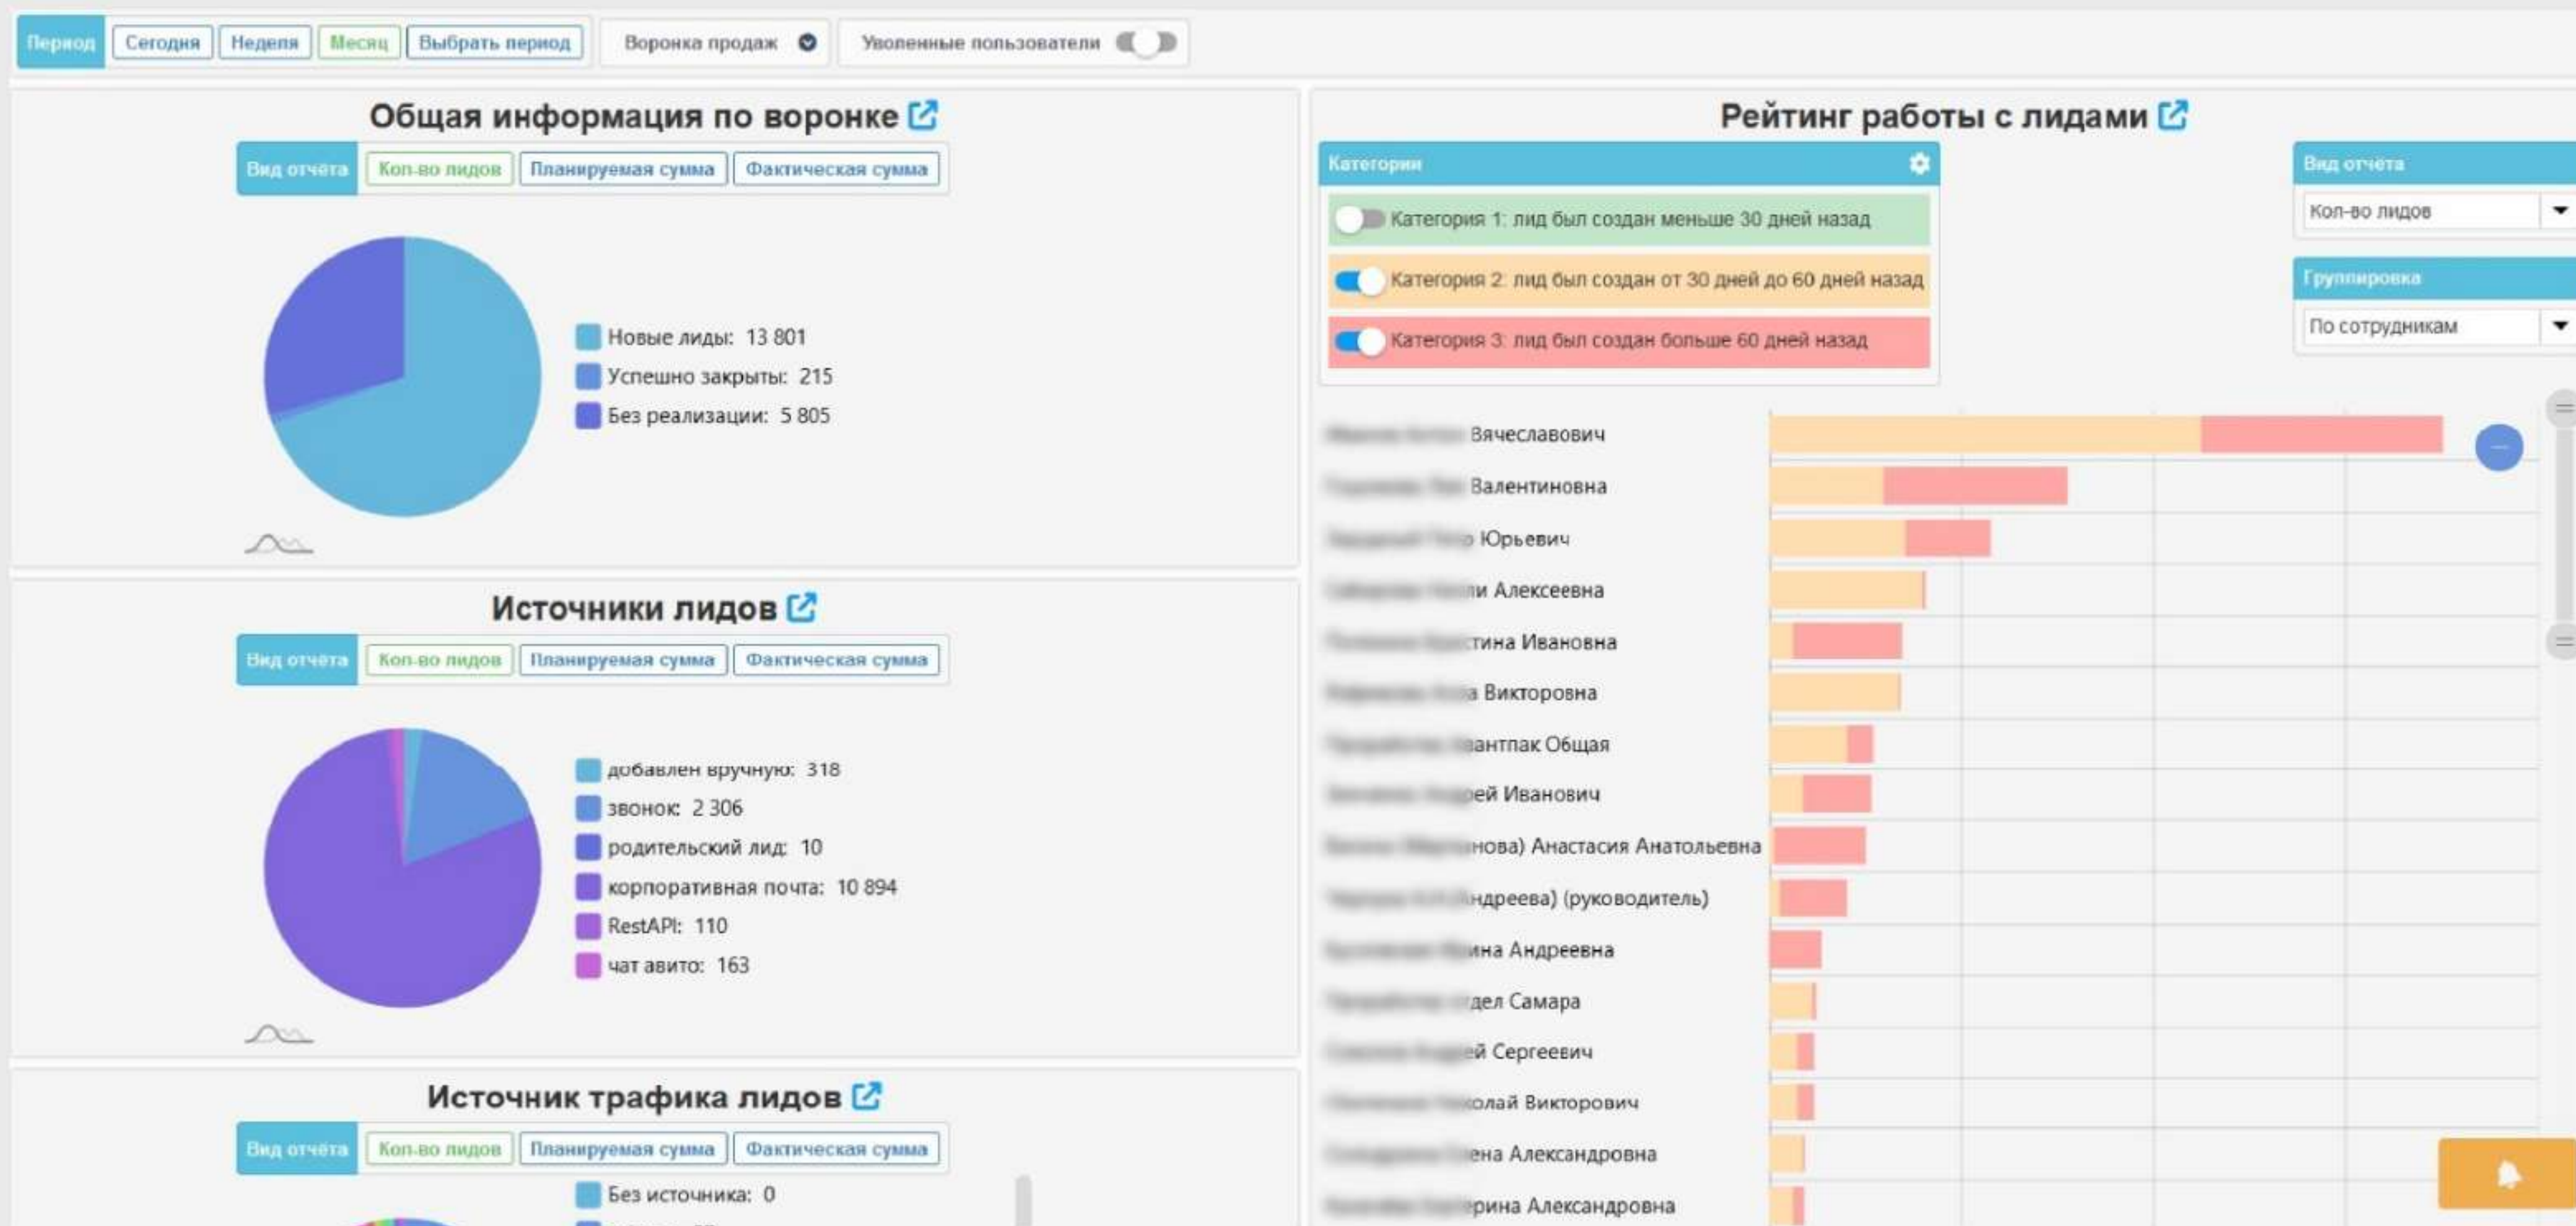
Период Сегодня Неделя Месяц Выбрать период Воронка продаж Уволенные пользователи

Общая информация по воронке

Вид отчёта Кол-во лидов Планируемая сумма Фактическая сумма

Новые лиды: 13 801
Успешно закрыты: 215
Без реализации: 5 805

Источники лидов

Вид отчёта Кол-во лидов Планируемая сумма Фактическая сумма

добавлен вручную: 318
звонок: 2 306
родительский лид: 10
корпоративная почта: 10 894
RestAPI: 110
чат авито: 163

Источник трафика лидов

Вид отчёта Кол-во лидов Планируемая сумма Фактическая сумма

Без источника: 0

Рейтинг работы с лидами

Категории

Категория 1: лид был создан меньше 30 дней назад
Категория 2: лид был создан от 30 дней до 60 дней назад
Категория 3: лид был создан больше 60 дней назад

Вид отчёта
Кол-во лидов
Группировка
По сотрудникам

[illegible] Вячеславович
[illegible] Валентиновна
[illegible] Юрьевич
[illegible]и Алексеевна
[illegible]тина Ивановна
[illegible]а Викторовна
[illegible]антпак Общая
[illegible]ей Иванович
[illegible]нова) Анастасия Анатольевна
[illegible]ндреева) (руководитель)
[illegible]ина Андреевна
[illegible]дел Самара
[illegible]ей Сергеевич
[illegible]олай Викторович
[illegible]ена Александровна
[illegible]рина Александровна